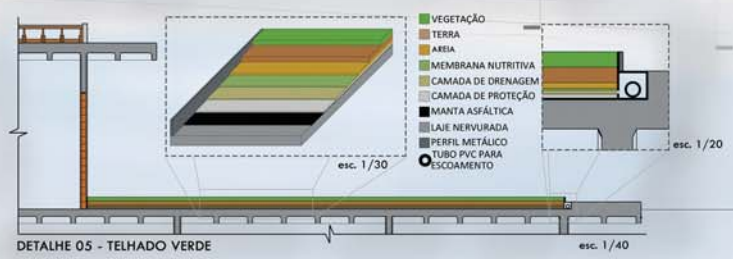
VEGETAÇÃO
TERRA
AREIA
MEMBRANA NUTRITIVA
CAMADA DE DRENAGEM
CAMADA DE PROTEÇÃO
MANTA ASFÁLTICA
LAJE NERVURADA
PERFIL METÁLICO
TUBO PVC PARA ESCOAMENTO

esc. 1/30

esc. 1/20

DETALHE 05 - TELHADO VERDE

esc. 1/40